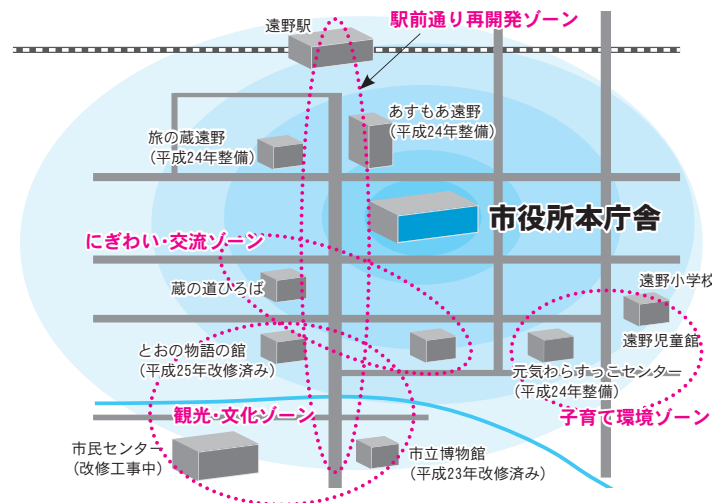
遠野駅

駅前通り再開発ゾーン

あすもあ遠野
（平成24年整備）

旅の蔵遠野
（平成24年整備）

市役所本庁舎

にぎわい・交流ゾーン

蔵の道ひろば

遠野小学校

遠野児童館

とおの物語の館
（平成25年改修済み）

元気わらすっこセンター
（平成24年整備）

観光・文化ゾーン

子育て環境ゾーン

市民センター
（改修工事中）

市立博物館
（平成23年改修済み）